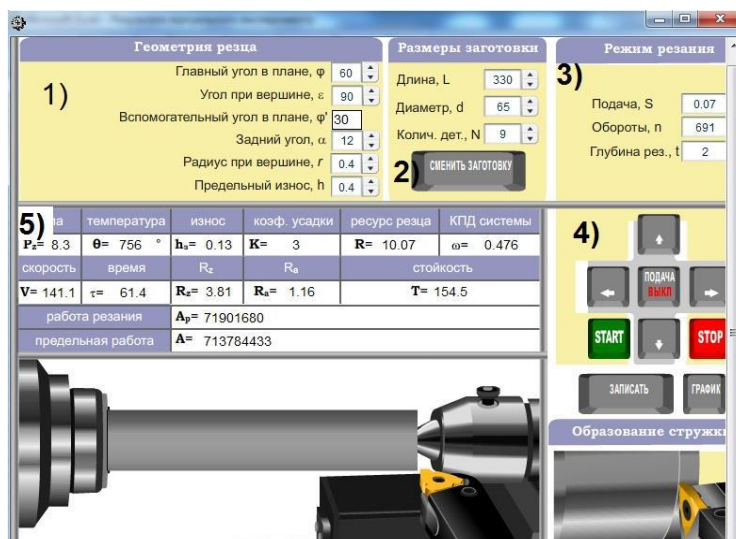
Геометрия резца

1)

Главный угол в плане, φ 60
Угол при вершине, ε 90
Вспомогательный угол в плане, φ' 30
Задний угол, α 12
Радиус при вершине, r 0.4
Предельный износ, h 0.4

Размеры заготовки

Длина, L 330
Диаметр, d 65
Колич. дет., N 9

2) СМЕНИТЬ ЗАГОТОВКУ

Режим резания

3)

Подача, S 0.07
Обороты, n 691
Глубина рез., t 2

| 5) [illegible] | температура | износ | коэф. усадки | ресурс резца | КПД системы |
|---|---|---|---|---|---|
| $P_z$= 8.3 | θ= 756 ° | $h_a$= 0.13 | K= 3 | R= 10.07 | ω= 0.476 |
| скорость | время | $R_z$ | $R_a$ | стойкость | |
| V= 141.1 | τ= 61.4 | $R_z$= 3.81 | $R_a$= 1.16 | T= 154.5 | |

| работа резания | $A_p$= 71901680 |
|---|---|
| предельная работа | A= 713784433 |

4)

ПОДАЧА ВЫКЛ

START

STOP

ЗАПИСАТЬ

ГРАФИК

Образование стружки